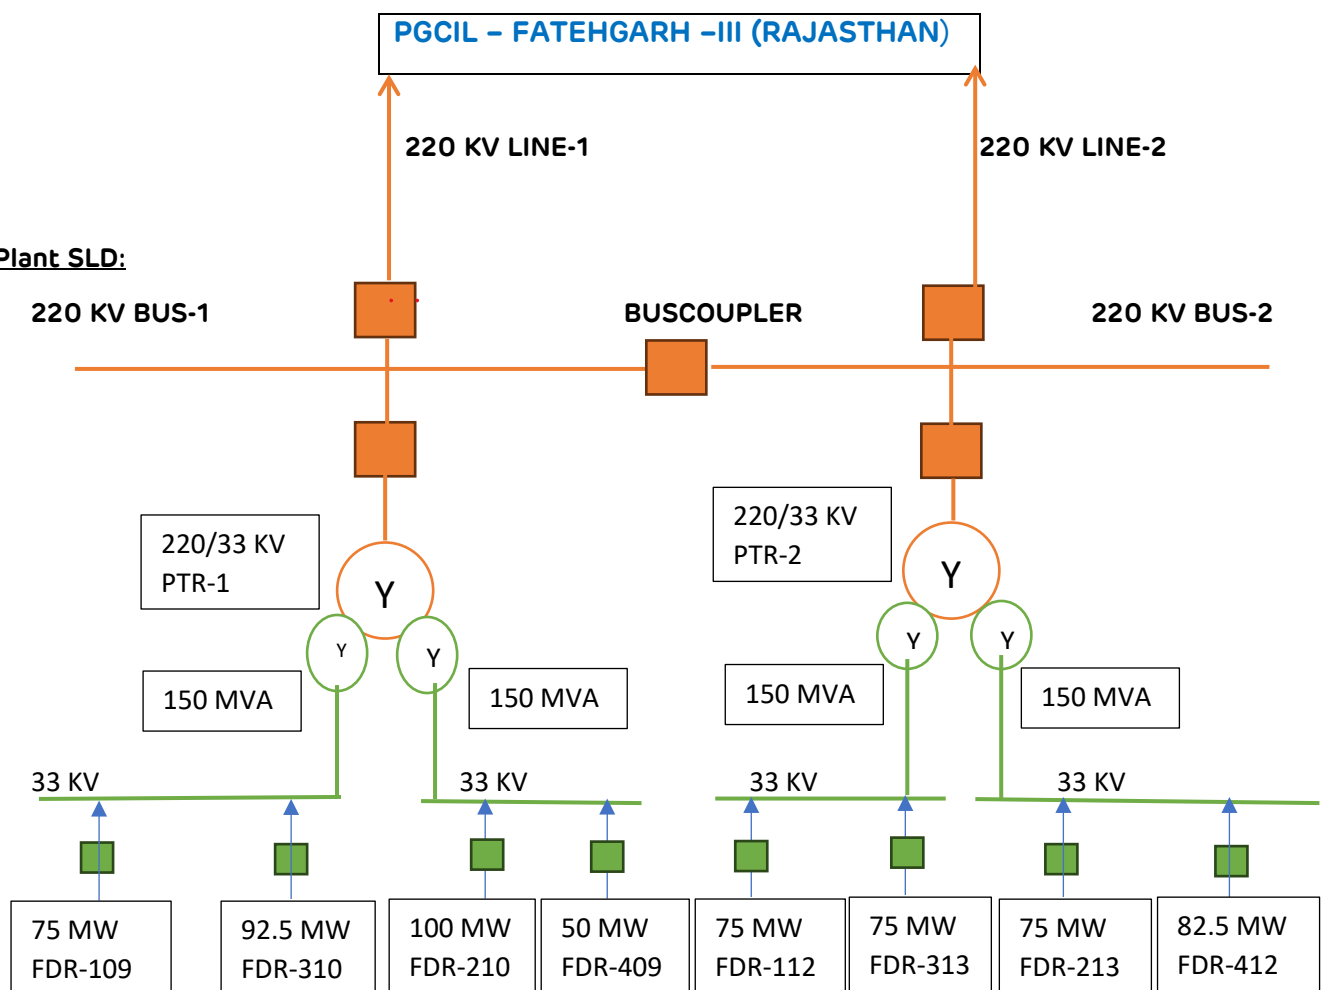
PGCIL – FATEHGARH –III (RAJASTHAN)

220 KV LINE-1

220 KV LINE-2

Plant SLD:

220 KV BUS-1

BUSCOUPLER

220 KV BUS-2

220/33 KV
PTR-1

Y

Y

Y

150 MVA

150 MVA

220/33 KV
PTR-2

Y

Y

Y

150 MVA

150 MVA

33 KV

33 KV

33 KV

33 KV

75 MW
FDR-109

92.5 MW
FDR-310

100 MW
FDR-210

50 MW
FDR-409

75 MW
FDR-112

75 MW
FDR-313

75 MW
FDR-213

82.5 MW
FDR-412